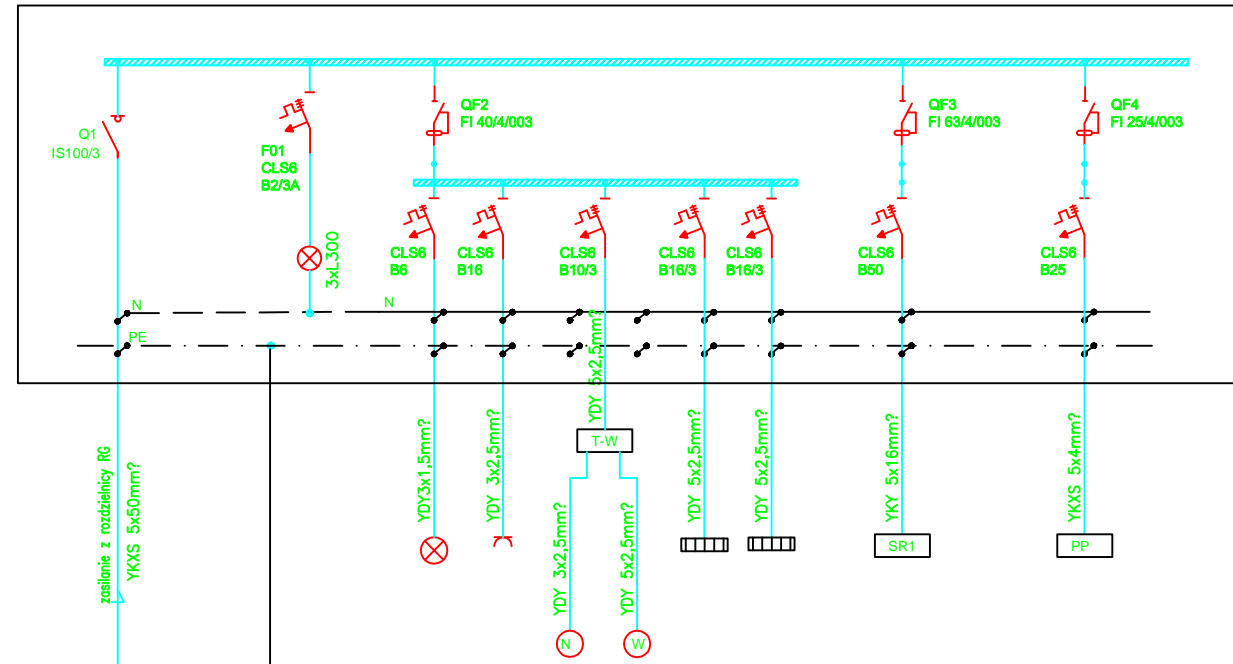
Q1
IS100/3

F01
CLS6
B2/3A

3xL300

QF2
FI 40/4/003

QF3
FI 63/4/003

QF4
FI 25/4/003

CLS6
B6

CLS6
B16

CLS6
B10/3

CLS6
B16/3

CLS6
B16/3

CLS6
B50

CLS6
B25

N

N

PE

zasilanie z rozdzielnicy RG
YKXS 5x50mm?

YDY3x1,5mm?

YDY 3x2,5mm?

YDY 5x2,5mm?

T-W

YDY 3x2,5mm?

YDY 5x2,5mm?

N

W

YDY 5x2,5mm?

YDY 5x2,5mm?

YKY 5x16mm?

SR1

YKXS 5x4mm?

PP